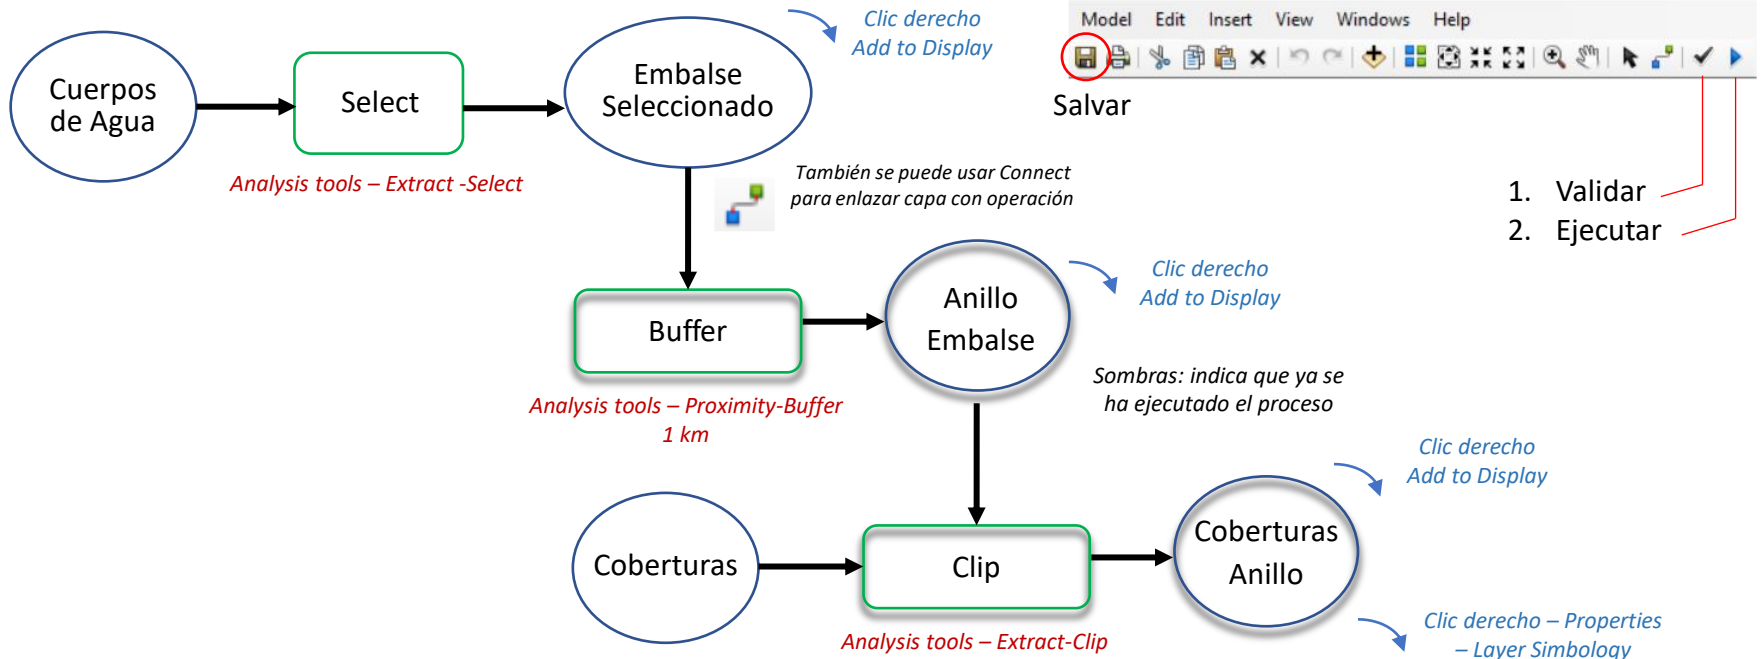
Cuerpos de Agua

Select

Embalse Seleccionado

Clic derecho
Add to Display

Model Edit Insert View Windows Help

Salvar

Analysis tools – Extract -Select

También se puede usar Connect para enlazar capa con operación

1. Validar
2. Ejecutar

Buffer

Anillo Embalse

Clic derecho
Add to Display

Analysis tools – Proximity-Buffer
1 km

Sombras: indica que ya se ha ejecutado el proceso

Clic derecho
Add to Display

Coberturas

Clip

Coberturas Anillo

Analysis tools – Extract-Clip

Clic derecho – Properties – Layer Simbology